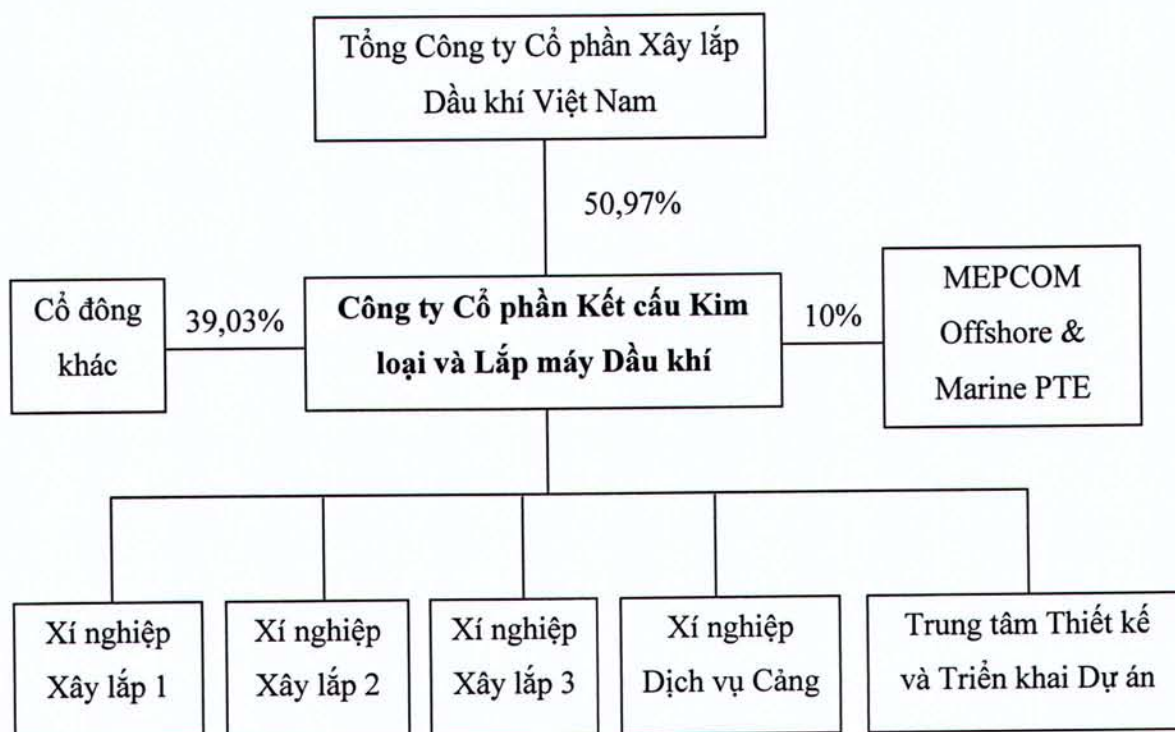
Tổng Công ty Cổ phần Xây lắp Dầu khí Việt Nam

50,97%

Cổ đông khác

39,03%

Công ty Cổ phần Kết cấu Kim loại và Lắp máy Dầu khí

10%

MEPCOM Offshore & Marine PTE

Xí nghiệp Xây lắp 1

Xí nghiệp Xây lắp 2

Xí nghiệp Xây lắp 3

Xí nghiệp Dịch vụ Cảng

Trung tâm Thiết kế và Triển khai Dự án